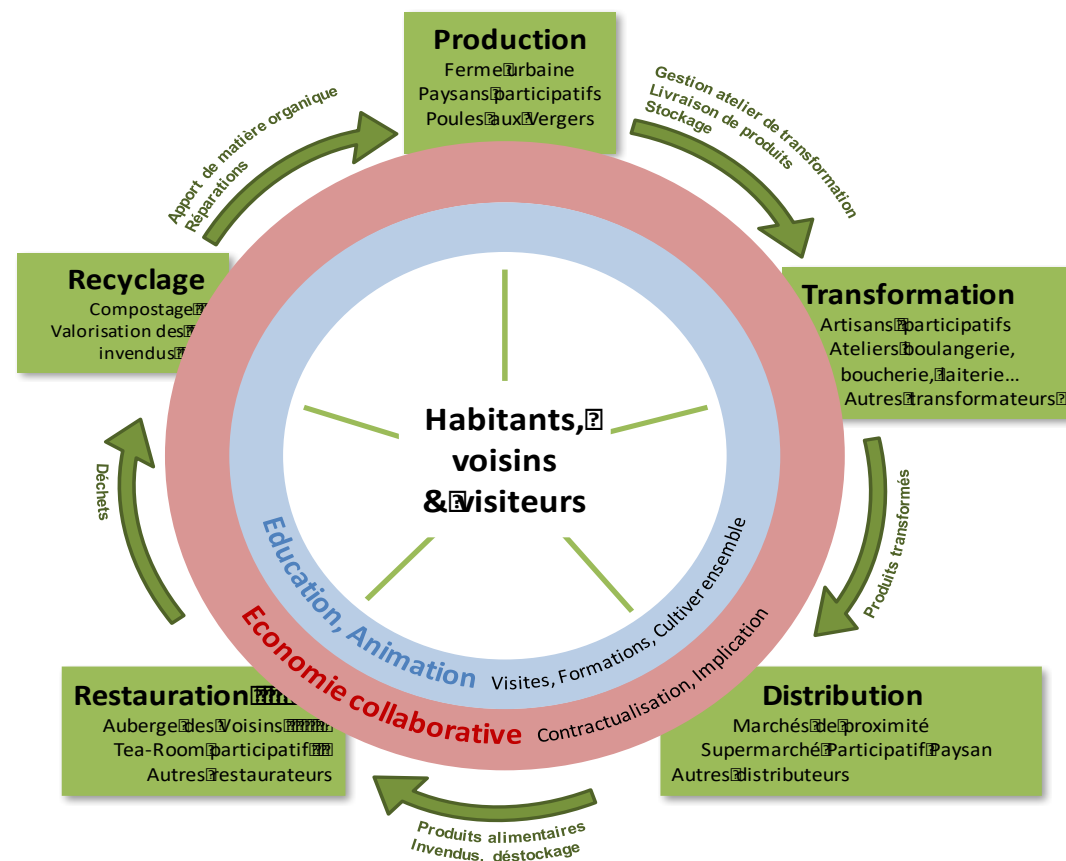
Production
Ferme urbaine
Paysans participatifs
Poules aux Vergers

Gestion atelier de transformation
Livraison de produits
Stockage

Transformation
Artisans participatifs
Ateliers boulangerie, boucherie, laiterie…
Autres transformateurs

Produits transformés

Distribution
Marchés de proximité
Supermarché Participatif Paysan
Autres distributeurs

Produits alimentaires
Invendus, déstockage

Restauration
Auberge des Voisins
Tea-Room participatif
Autres restaurateurs

Déchets

Recyclage
Compostage
Valorisation des invendus

Apport de matière organique
Réparations

Habitants, voisins & visiteurs

Education, Animation
Visites, Formations, Cultiver ensemble

Economie collaborative
Contractualisation, Implication